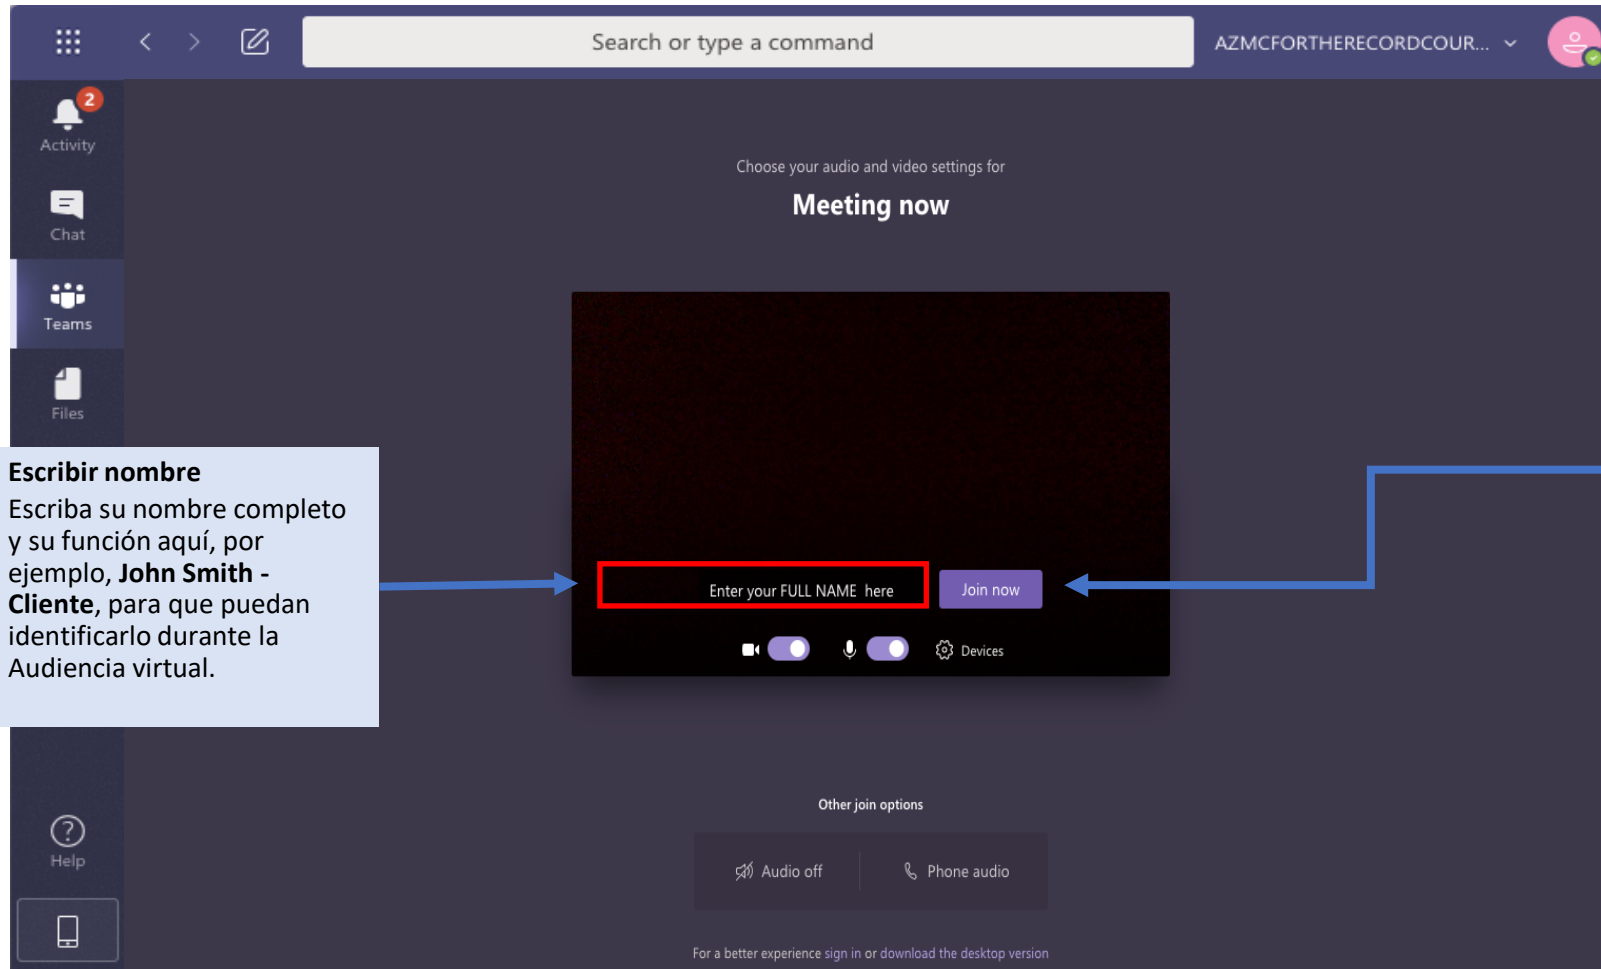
Search or type a command

AZMCFORTHERECORDCOUR...

2
Activity

Chat

Teams

Files

Escribir nombre
Escriba su nombre completo y su función aquí, por ejemplo, **John Smith - Cliente**, para que puedan identificarlo durante la Audiencia virtual.

Help

Choose your audio and video settings for

Meeting now

Enter your FULL NAME here

Join now

Devices

Other join options

Audio off

Phone audio

For a better experience sign in or download the desktop version